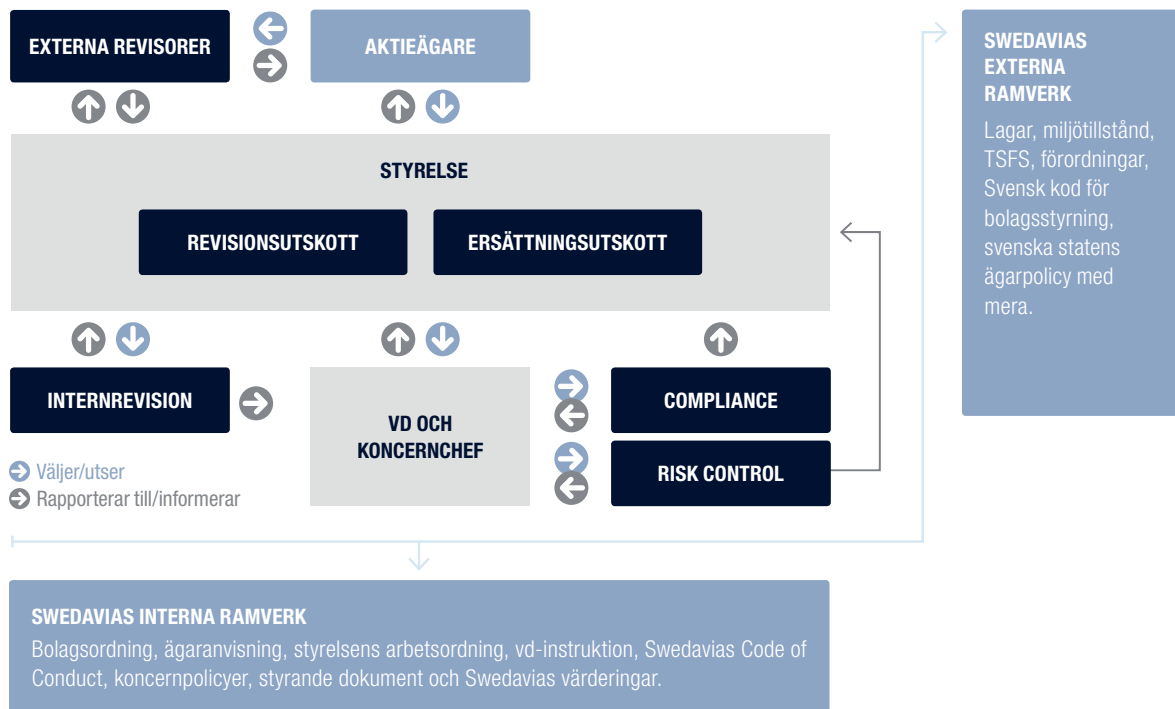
EXTERNA REVISORER

AKTIEÄGARE

SWEDAVIAS EXTERNA RAMVERK

Lagar, miljötillstånd, TSFS, förordningar, Svensk kod för bolagsstyrning, svenska statens ägarpolicy med mera.

STYRELSE

REVISIONSUTSKOTT

ERSÄTTNINGSUTSKOTT

INTERNREVISION

VD OCH KONCERNCHEF

COMPLIANCE

RISK CONTROL

Väljer/utser

Rapporterar till/informerar

SWEDAVIAS INTERNA RAMVERK

Bolagsordning, ägaranvisning, styrelsens arbetsordning, vd-instruktion, Swedavias Code of Conduct, koncernpolicyer, styrande dokument och Swedavias värderingar.